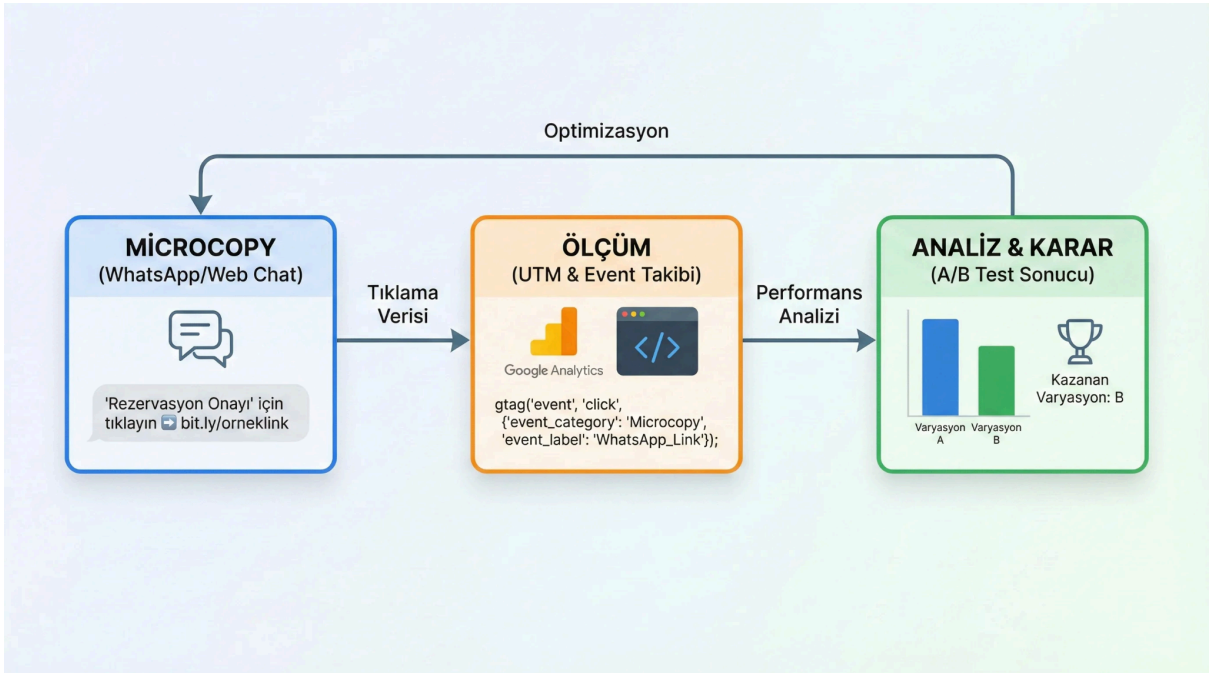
Optimizasyon

MİCROCOPY
(WhatsApp/Web Chat)

'Rezervasyon Onayı' için tıklayın ➡️ bit.ly/orneklink

Tıklama Verisi

ÖLÇÜM
(UTM & Event Takibi)

Google Analytics

</>

gtag('event', 'click',
{'event_category': 'Microcopy',
'event_label': 'WhatsApp_Link'});

Performans Analizi

ANALİZ & KARAR
(A/B Test Sonucu)

Varyasyon A

Varyasyon B

Kazanan Varyasyon: B